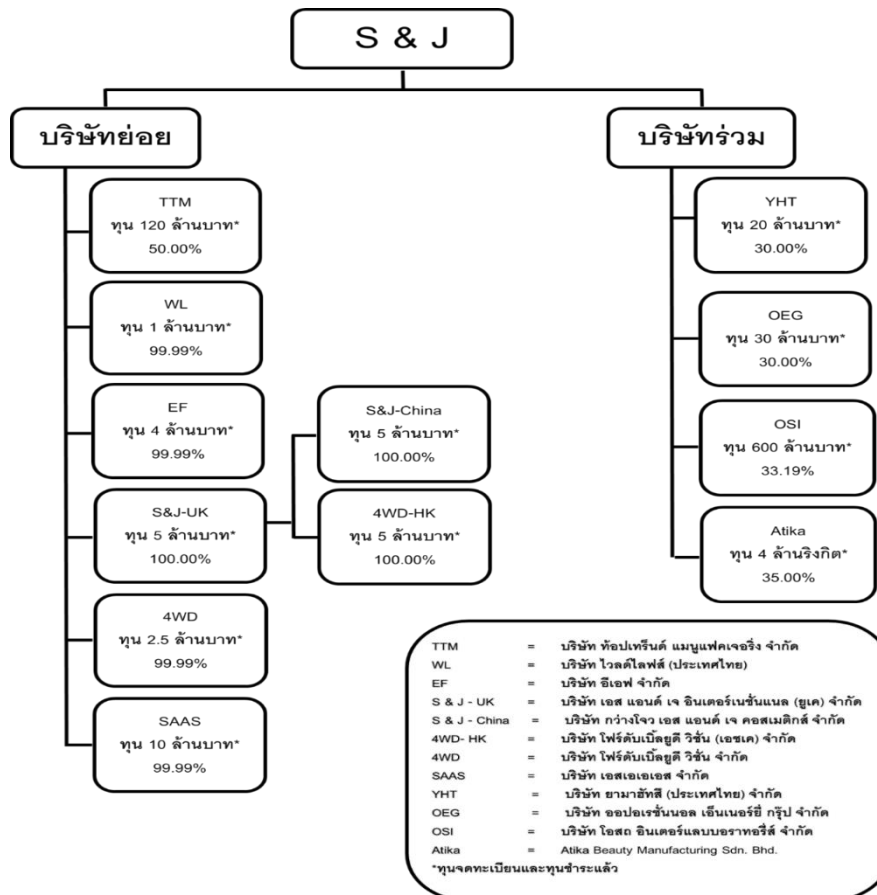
S & J

บริษัทย่อย

TTM
ทุน 120 ล้านบาท*
50.00%

WL
ทุน 1 ล้านบาท*
99.99%

EF
ทุน 4 ล้านบาท*
99.99%

S&J-UK
ทุน 5 ล้านบาท*
100.00%

4WD
ทุน 2.5 ล้านบาท*
99.99%

SAAS
ทุน 10 ล้านบาท*
99.99%

S&J-China
ทุน 5 ล้านบาท*
100.00%

4WD-HK
ทุน 5 ล้านบาท*
100.00%

บริษัทร่วม

YHT
ทุน 20 ล้านบาท*
30.00%

OEG
ทุน 30 ล้านบาท*
30.00%

OSI
ทุน 600 ล้านบาท*
33.19%

Atika
ทุน 4 ล้านริงกิต*
35.00%

| | | |
|---|---|---|
| TTM | = | บริษัท ท้อปเทร็นด์ แมนูแฟคเจอริ่ง จำกัด |
| WL | = | บริษัท ไวลด์ไลฟ์ส (ประเทศไทย) |
| EF | = | บริษัท อีเอฟ จำกัด |
| S & J - UK | = | บริษัท เอส แอนด์ เจ อินเตอร์เนชั่นแนล (ยูเค) จำกัด |
| S & J - China | = | บริษัท กว่างโจว เอส แอนด์ เจ คอสเมติกส์ จำกัด |
| 4WD- HK | = | บริษัท โฟร์ดับเบิ้ลยูดี วิชั่น (เอชเค) จำกัด |
| 4WD | = | บริษัท โฟร์ดับเบิ้ลยูดี วิชั่น จำกัด |
| SAAS | = | บริษัท เอสเอเอเอส จำกัด |
| YHT | = | บริษัท ยามาฮัทสึ (ประเทศไทย) จำกัด |
| OEG | = | บริษัท ออปอเรชั่นนอล เอ็นเนอร์ยี่ กรุ๊ป จำกัด |
| OSI | = | บริษัท โอสถ อินเตอร์แลบบอราทอรีส์ จำกัด |
| Atika | = | Atika Beauty Manufacturing Sdn. Bhd. |

*ทุนจดทะเบียนและทุนชำระแล้ว